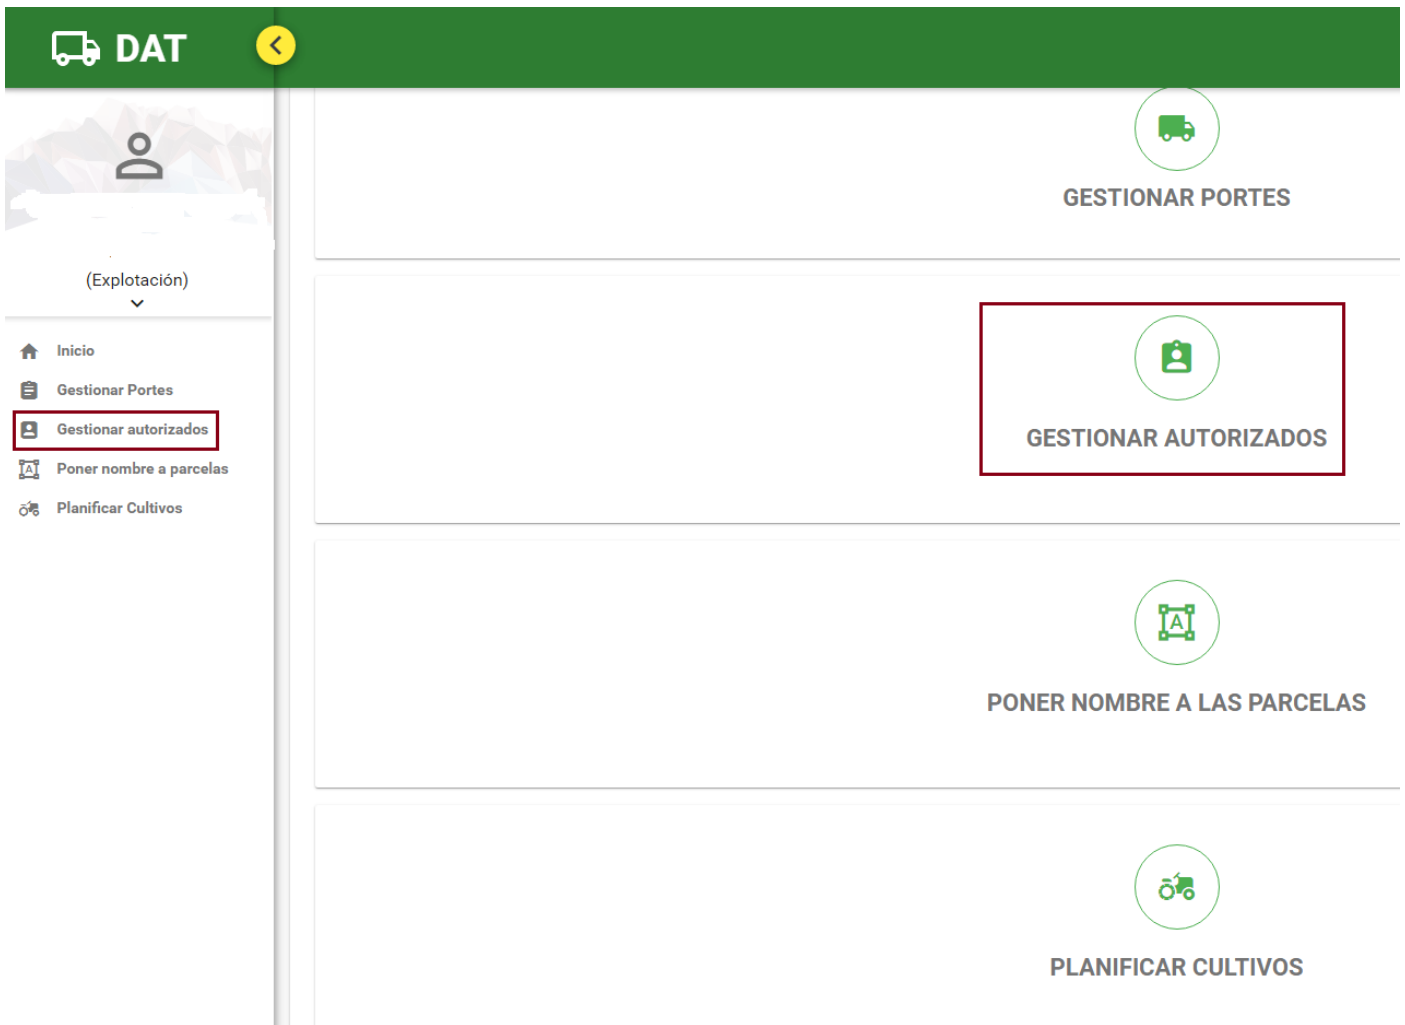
DAT

(Explotación)

Inicio
Gestionar Portes
Gestionar autorizados
Poner nombre a parcelas
Planificar Cultivos

GESTIONAR PORTES

GESTIONAR AUTORIZADOS

A

PONER NOMBRE A LAS PARCELAS

PLANIFICAR CULTIVOS